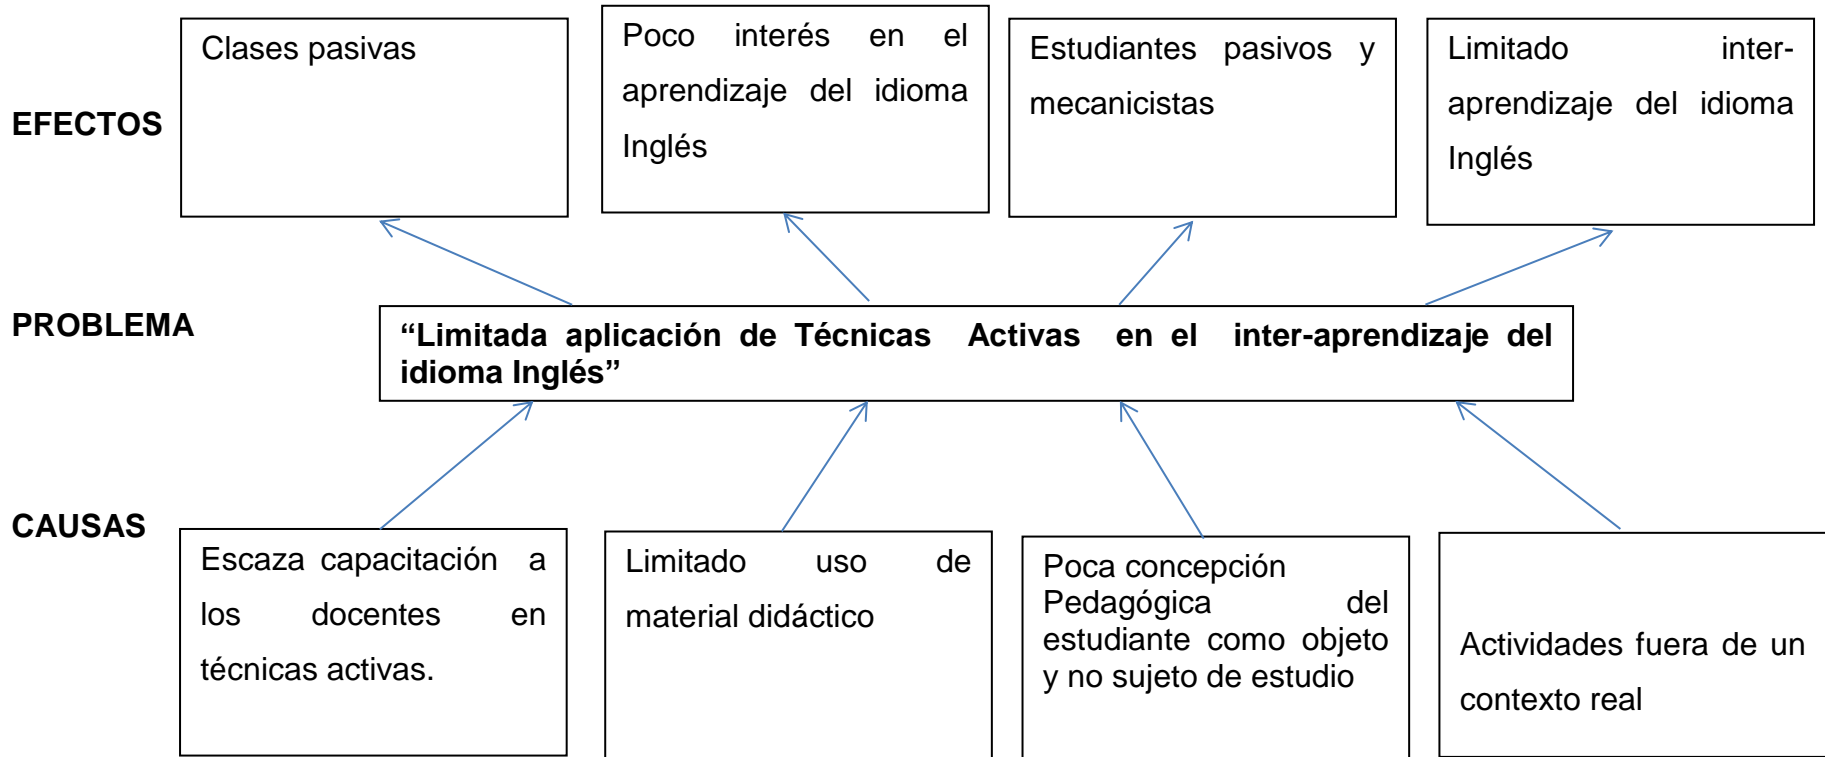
EFECTOS

Clases pasivas

Poco interés en el aprendizaje del idioma Inglés

Estudiantes pasivos y mecanicistas

Limitado inter-aprendizaje del idioma Inglés

PROBLEMA

“Limitada aplicación de Técnicas Activas en el inter-aprendizaje del idioma Inglés”

CAUSAS

Escaza capacitación a los docentes en técnicas activas.

Limitado uso de material didáctico

Poca concepción Pedagógica del estudiante como objeto y no sujeto de estudio

Actividades fuera de un contexto real